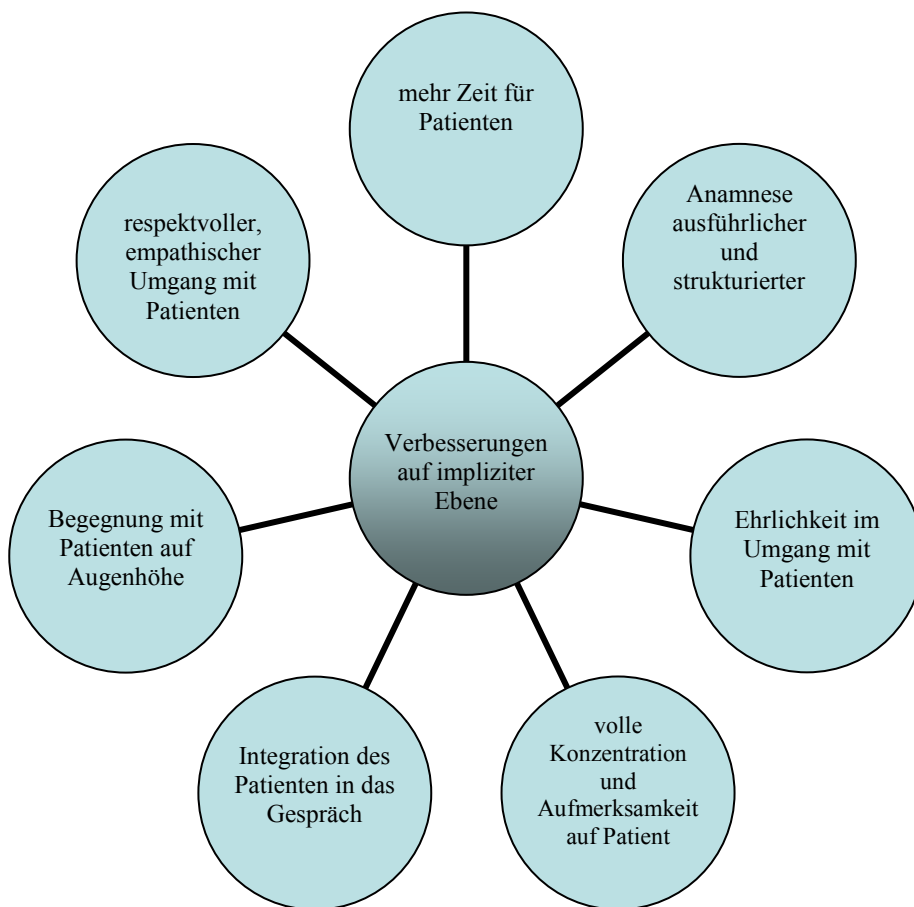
mehr Zeit für Patienten

respektvoller, empathischer Umgang mit Patienten

Anamnese ausführlicher und strukturierter

Verbesserungen auf impliziter Ebene

Begegnung mit Patienten auf Augenhöhe

Ehrlichkeit im Umgang mit Patienten

Integration des Patienten in das Gespräch

volle Konzentration und Aufmerksamkeit auf Patient